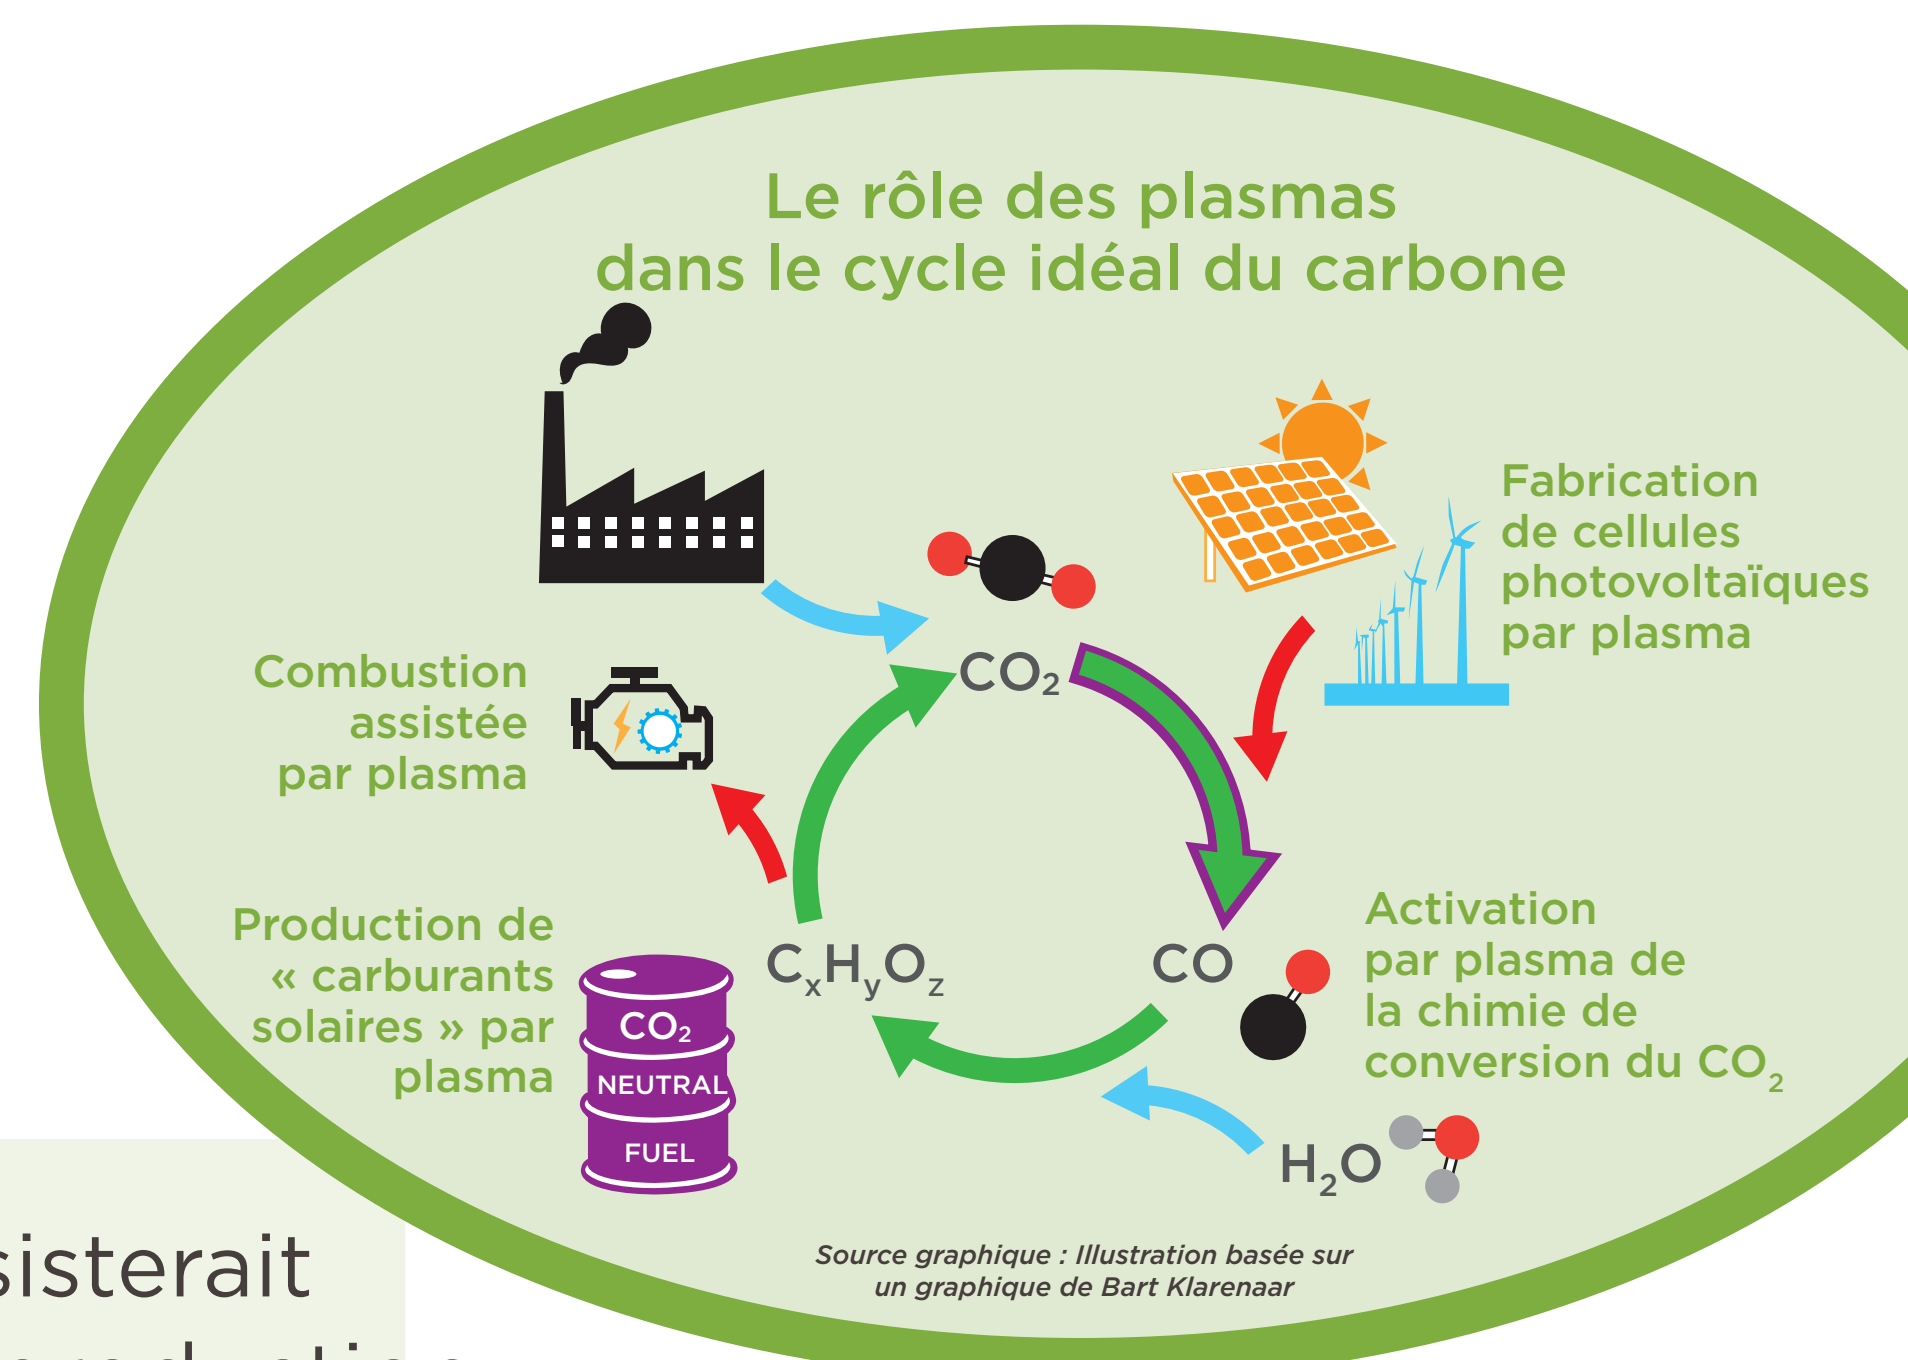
Le rôle des plasmas
dans le cycle idéal du carbone

Fabrication de cellules photovoltaïques par plasma

Combustion assistée par plasma

$CO_2$

Production de « carburants solaires » par plasma

$CO_2$
NEUTRAL
FUEL

$C_xH_yO_z$

CO

Activation par plasma de la chimie de conversion du $CO_2$

$H_2O$

Source graphique : Illustration basée sur un graphique de Bart Klarenaar

sisterait
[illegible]